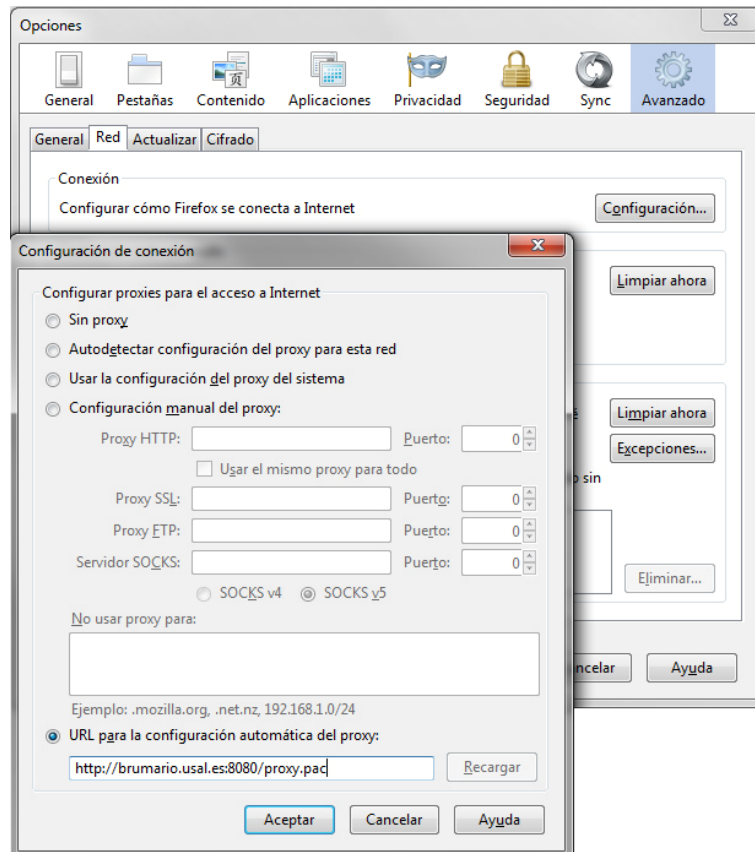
Opciones

General Pestañas Contenido Aplicaciones Privacidad Seguridad Sync Avanzado

General Red Actualizar Cifrado

Conexión

Configurar cómo Firefox se conecta a Internet

Configuración...

Limpiar ahora

Limpiar ahora

Excepciones...

o sin

Eliminar...

ncelar

Ayuda

Configuración de conexión

Configurar proxies para el acceso a Internet

Sin proxy

Autodetectar configuración del proxy para esta red

Usar la configuración del proxy del sistema

Configuración manual del proxy:

Proxy HTTP: Puerto: 0

Usar el mismo proxy para todo

Proxy SSL: Puerto: 0

Proxy FTP: Puerto: 0

Servidor SOCKS: Puerto: 0

SOCKS v4 SOCKS v5

No usar proxy para:

Ejemplo: .mozilla.org, .net.nz, 192.168.1.0/24

URL para la configuración automática del proxy:

http://brumario.usal.es:8080/proxy.pac

Recargar

Aceptar Cancelar Ayuda